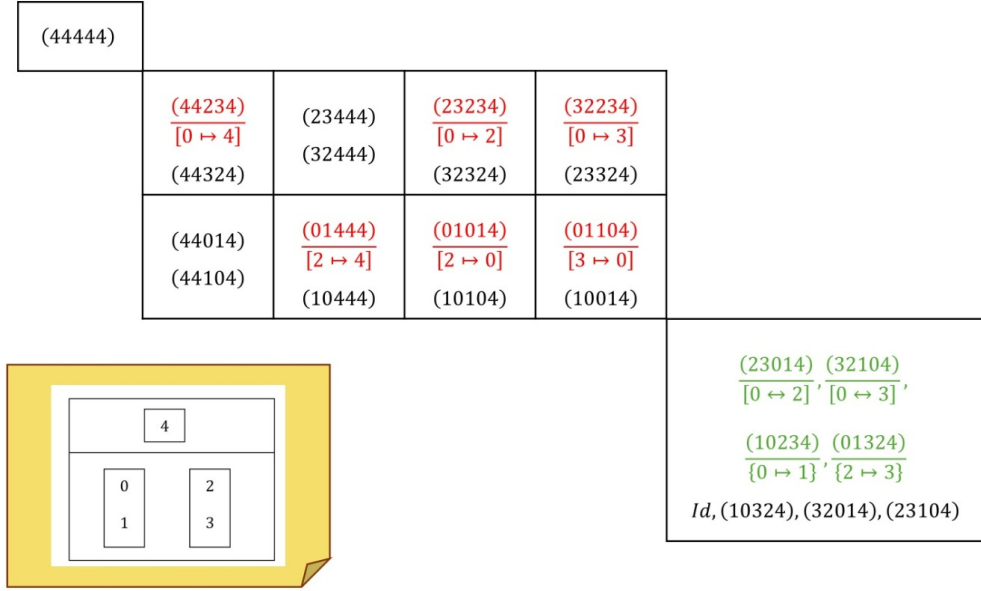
(44444)

| $\frac{(44234)}{[0 \mapsto 4]}$ (44324) | (23444) (32444) | $\frac{(23234)}{[0 \mapsto 2]}$ (32324) | $\frac{(32234)}{[0 \mapsto 3]}$ (23324) |
|---|---|---|---|
| (44014) (44104) | $\frac{(01444)}{[2 \mapsto 4]}$ (10444) | $\frac{(01014)}{[2 \mapsto 0]}$ (10104) | $\frac{(01104)}{[3 \mapsto 0]}$ (10014) |

$\frac{(23014)}{[0 \leftrightarrow 2]}, \frac{(32104)}{[0 \leftrightarrow 3]},$

$\frac{(10234)}{\{0 \mapsto 1\}}, \frac{(01324)}{\{2 \mapsto 3\}}$

$Id$, (10324), (32014), (23104)

4

0
1

2
3